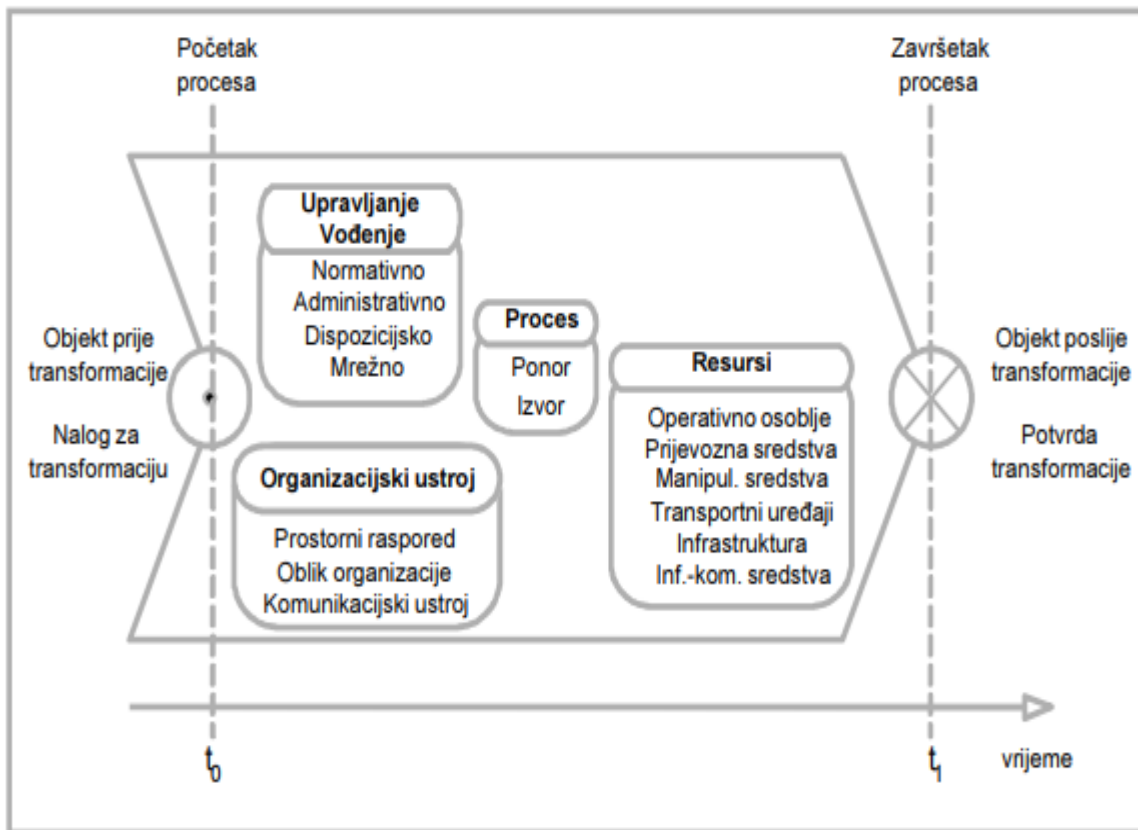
Početak procesa

Završetak procesa

Upravljanje Vođenje

Normativno
Administrativno
Dispozicijsko
Mrežno

Proces

Ponor
Izvor

Resursi

Operativno osoblje
Prijevozna sredstva
Manipul. sredstva
Transportni uređaji
Infrastruktura
Inf.-kom. sredstva

Objekt prije transformacije

Nalog za transformaciju

Organizacijski ustroj

Prostorni raspored
Oblik organizacije
Komunikacijski ustroj

Objekt poslije transformacije

Potvrda transformacije

$t_0$

$t_1$

vrijeme